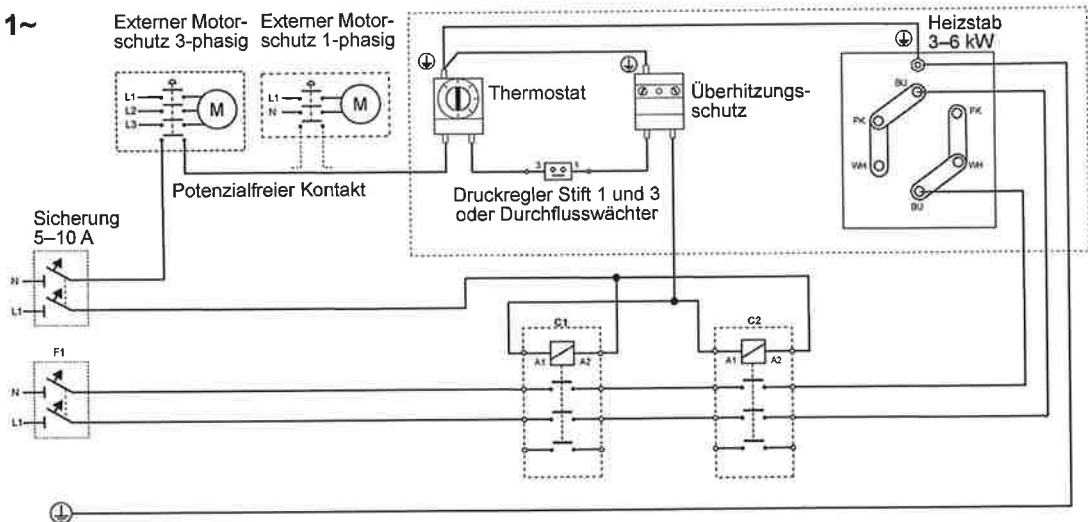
1~

Externer Motorschutz 3-phasig

Externer Motorschutz 1-phasig

L1
L2
L3
M

L1
N
M

Thermostat

Überhitzungsschutz

Heizstab 3–6 kW

BU
PK
WH
PK
WH
BU

Potenzialfreier Kontakt

3
1

Druckregler Stift 1 und 3 oder Durchflusswächter

Sicherung 5–10 A

N
L1

C1
A1
A2

C2
A1
A2

F1
N
L1